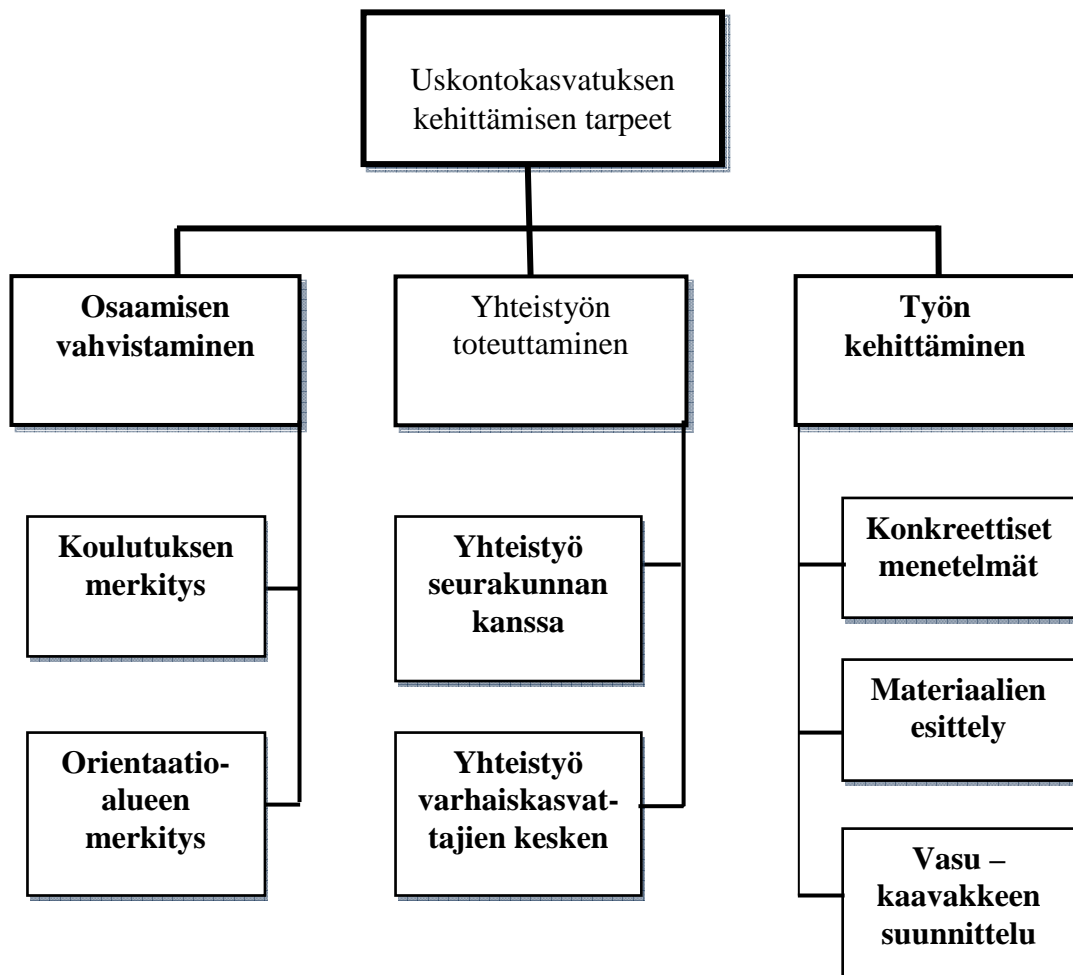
Uskontokasvatuksen kehittämisen tarpeet

Osaamisen vahvistaminen

Yhteistyön toteuttaminen

Työn kehittäminen

Koulutuksen merkitys

Orientaatioalueen merkitys

Yhteistyö seurakunnan kanssa

Yhteistyö varhaiskasvattajien kesken

Konkreettiset menetelmät

Materiaalien esittely

Vasu – kaavakkeen suunnittelu